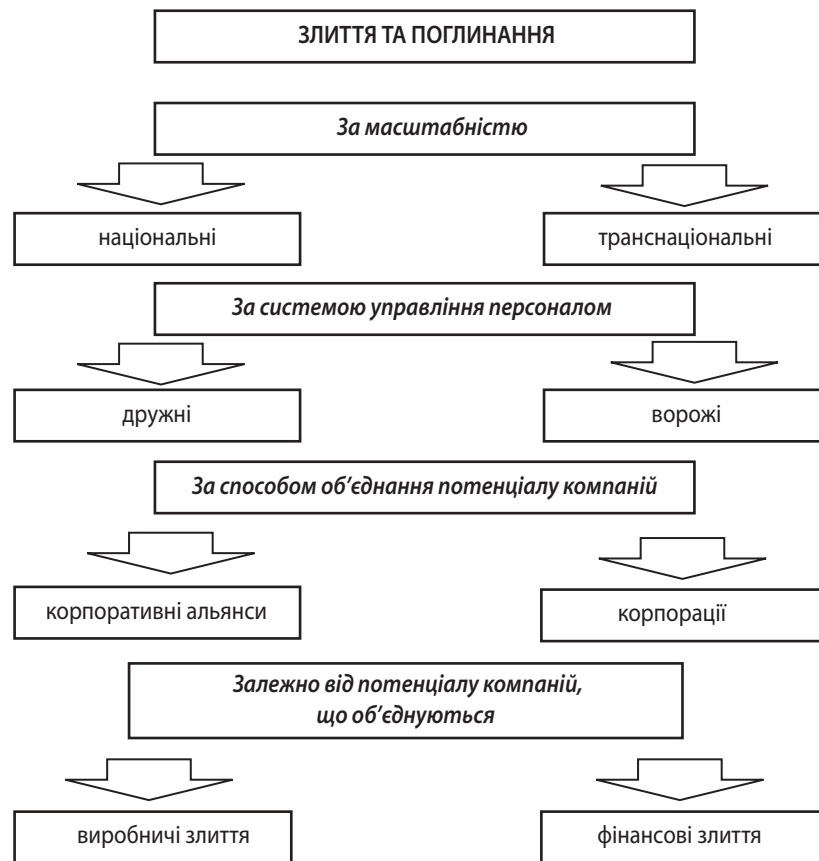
ЗЛИТТЯ ТА ПОГЛИНАННЯ

За масштабністю

національні

транснаціональні

За системою управління персоналом

дружні

ворожі

За способом об’єднання потенціалу компаній

корпоративні альянси

корпорації

Залежно від потенціалу компаній, що об’єднуються

виробничі злиття

фінансові злиття